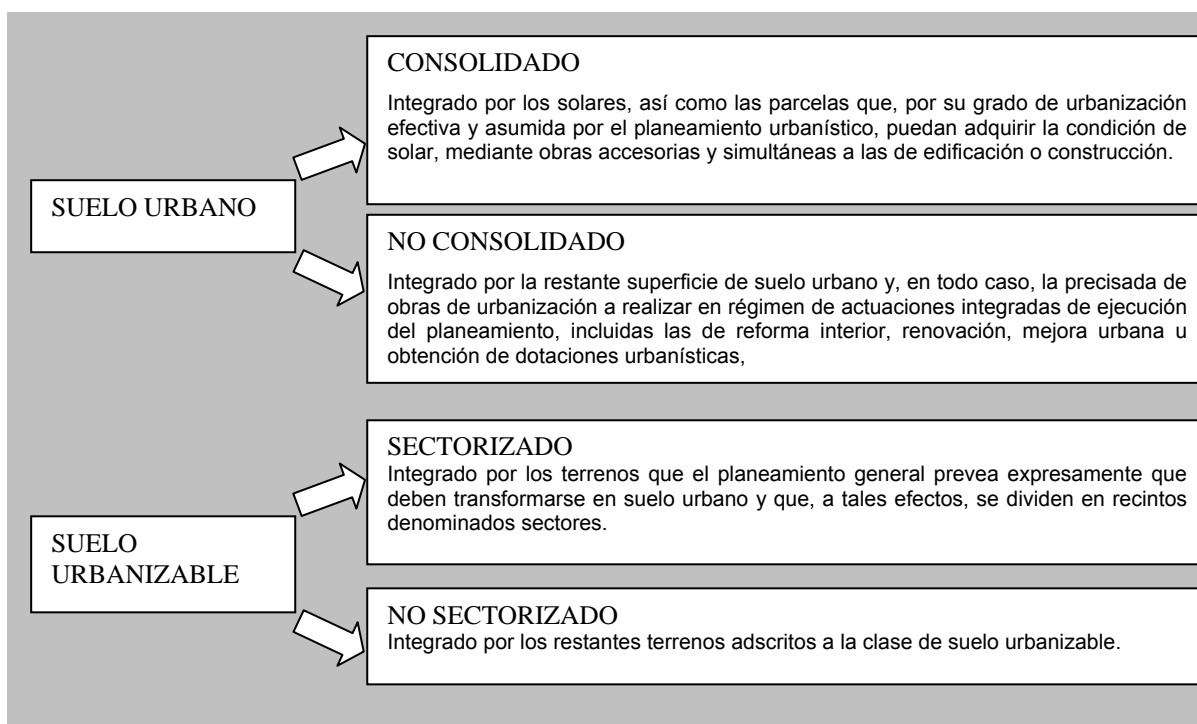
SUELO URBANO

CONSOLIDADO

Integrado por los solares, así como las parcelas que, por su grado de urbanización efectiva y asumida por el planeamiento urbanístico, puedan adquirir la condición de solar, mediante obras accesorias y simultáneas a las de edificación o construcción.

NO CONSOLIDADO

Integrado por la restante superficie de suelo urbano y, en todo caso, la precisada de obras de urbanización a realizar en régimen de actuaciones integradas de ejecución del planeamiento, incluidas las de reforma interior, renovación, mejora urbana u obtención de dotaciones urbanísticas,

SUELO URBANIZABLE

SECTORIZADO
Integrado por los terrenos que el planeamiento general prevea expresamente que deben transformarse en suelo urbano y que, a tales efectos, se dividen en recintos denominados sectores.

NO SECTORIZADO
Integrado por los restantes terrenos adscritos a la clase de suelo urbanizable.